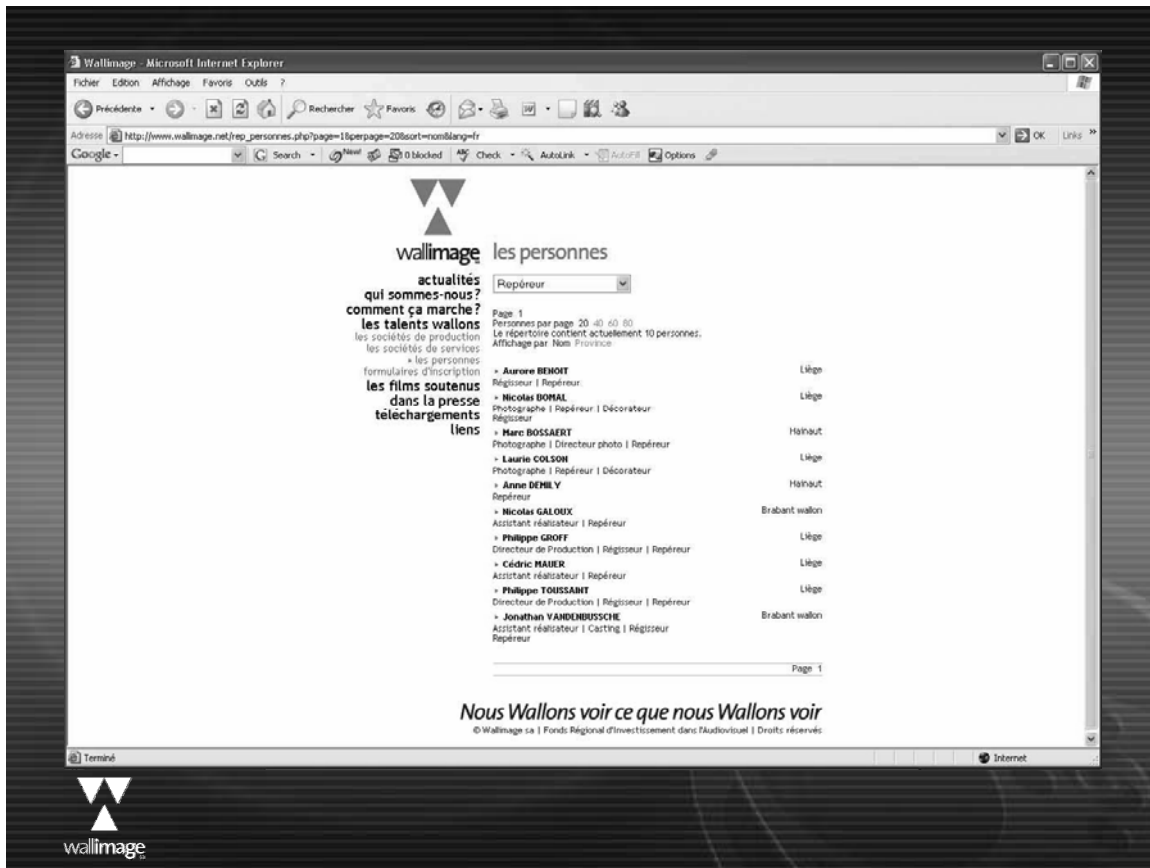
Wallimage - Microsoft Internet Explorer

Fichier Edition Affichage Favoris Outils ?

Précédente Rechercher Favoris

Adresse http://www.wallimage.net/rep_personnes.php?page=1&perpage=20&sort=nom&lang=fr OK Links

Google Search 0 blocked Check AutoLink AutoFill Options

wallimage les personnes

actualités
qui sommes-nous?
comment ça marche?
les talents wallons
les sociétés de production
les sociétés de services
» les personnes
formulaires d'inscription
les films soutenus
dans la presse
téléchargements
liens

Repéreur

Page 1
Personnes par page 20 40 60 80
Le répertoire contient actuellement 10 personnes.
Affichage par Nom Province

» Aurore BENOIT Liège
Régisseur | Repéreur
» Nicolas BOMAL Liège
Photographe | Repéreur | Décorateur
Régisseur
» Marc BOSSAERT Hainaut
Photographe | Directeur photo | Repéreur
» Laurie COLSON Liège
Photographe | Repéreur | Décorateur
» Anne DEMILY Hainaut
Repéreur
» Nicolas GALOUX Brabant wallon
Assistant réalisateur | Repéreur
» Philippe GROFF Liège
Directeur de Production | Régisseur | Repéreur
» Cédric MAUER Liège
Assistant réalisateur | Repéreur
» Philippe TOUSSAINT Liège
Directeur de Production | Régisseur | Repéreur
» Jonathan VANDENBUSSCHE Brabant wallon
Assistant réalisateur | Casting | Régisseur
Repéreur

Page 1

Nous Wallons voir ce que nous Wallons voir
© Wallimage sa | Fonds Régional d'Investissement dans l'Audiovisuel | Droits réservés

Terminé Internet

wallimage